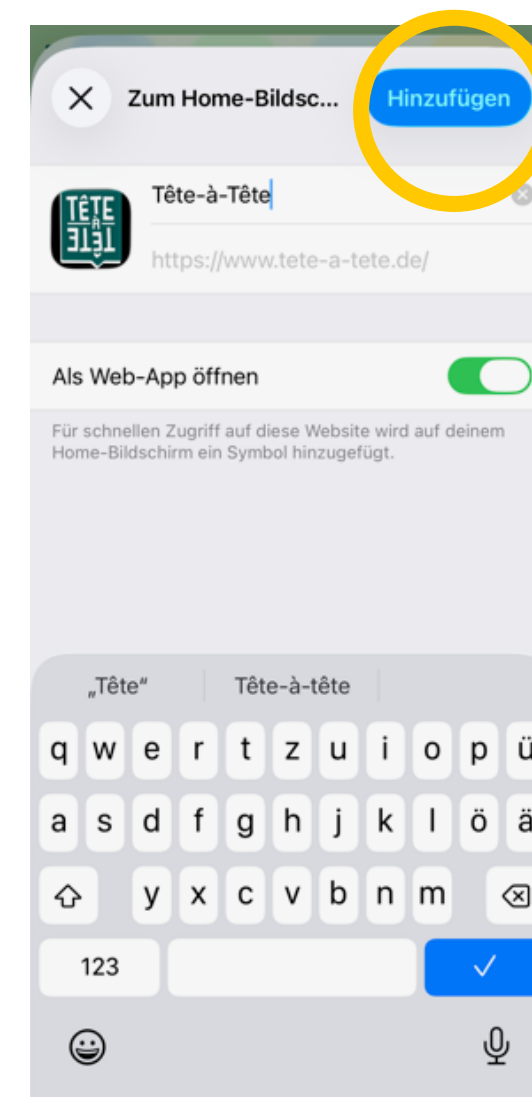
Zum Home-Bildsc... Hinzufügen

TÊTE À TÊTE

Tête-à-Tête

https://www.tete-a-tete.de/

Als Web-App öffnen

Für schnellen Zugriff auf diese Website wird auf deinem Home-Bildschirm ein Symbol hinzugefügt.

„Tête“ Tête-à-tête

q w e r t z u i o p ü
a s d f g h j k l ö ä
y x c v b n m
123